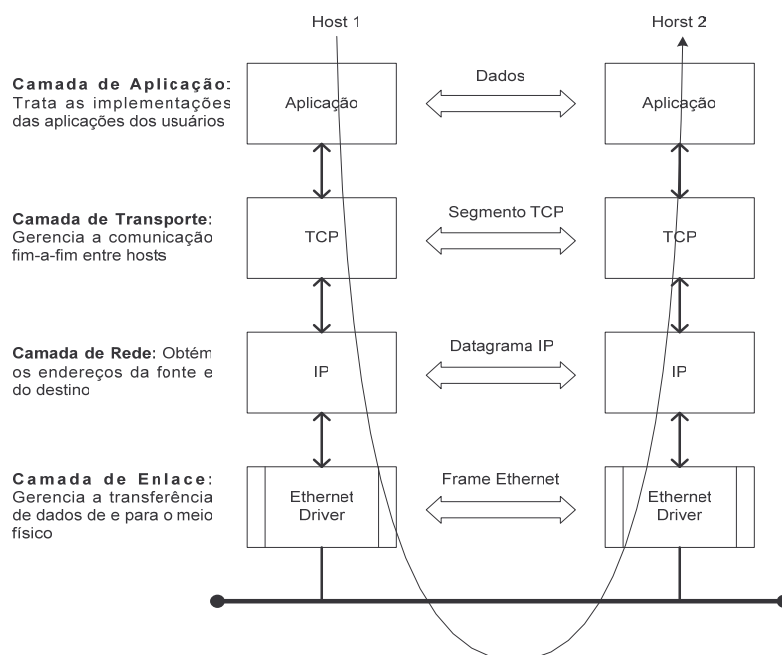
Host 1

Horst 2

Camada de Aplicação: Trata as implementações das aplicações dos usuários

Aplicação

Dados

Aplicação

Camada de Transporte: Gerencia a comunicação fim-a-fim entre hosts

TCP

Segmento TCP

TCP

Camada de Rede: Obtém os endereços da fonte e do destino

IP

Datagrama IP

IP

Camada de Enlace: Gerencia a transferência de dados de e para o meio físico

Ethernet Driver

Frame Ethernet

Ethernet Driver